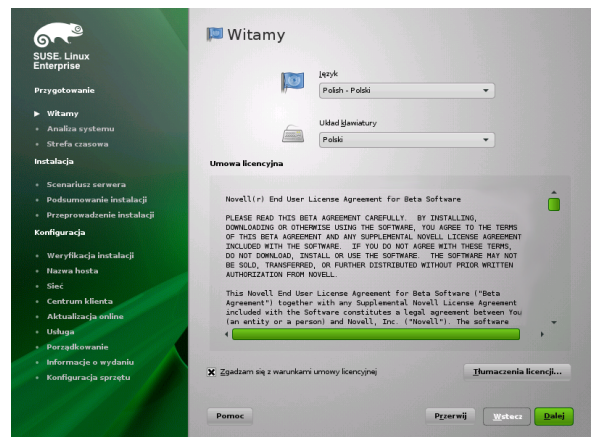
SUSE. Linux Enterprise

Przygotowanie

Witamy
Analiza systemu
Strefa czasowa

Instalacja

Scenariusz serwera
Podsumowanie instalacji
Przeprowadzenie instalacji

Konfiguracja

Weryfikacja instalacji
Nazwa hosta
Sieć
Centrum klienta
Aktualizacja online
Usługa
Porządkowanie
Informacje o wydaniu
Konfiguracja sprzętu

Witamy

Język
Polish - Polski

Układ klawiatury
Polski

Umowa licencyjna

Novell(r) End User License Agreement for Beta Software

PLEASE READ THIS BETA AGREEMENT CAREFULLY. BY INSTALLING, DOWNLOADING OR OTHERWISE USING THE SOFTWARE, YOU AGREE TO THE TERMS OF THIS BETA AGREEMENT AND ANY SUPPLEMENTAL NOVELL LICENSE AGREEMENT INCLUDED WITH THE SOFTWARE. IF YOU DO NOT AGREE WITH THESE TERMS, DO NOT DOWNLOAD, INSTALL OR USE THE SOFTWARE. THE SOFTWARE MAY NOT BE SOLD, TRANSFERRED, OR FURTHER DISTRIBUTED WITHOUT PRIOR WRITTEN AUTHORIZATION FROM NOVELL.

This Novell End User License Agreement for Beta Software ("Beta Agreement") together with any Supplemental Novell License Agreement included with the Software constitutes a legal agreement between You (an entity or a person) and Novell, Inc. ("Novell"). The software

Zgadzam się z warunkami umowy licencyjnej

Tłumaczenia licencji...

Pomoc

Przerwij

Wstecz

Dalej